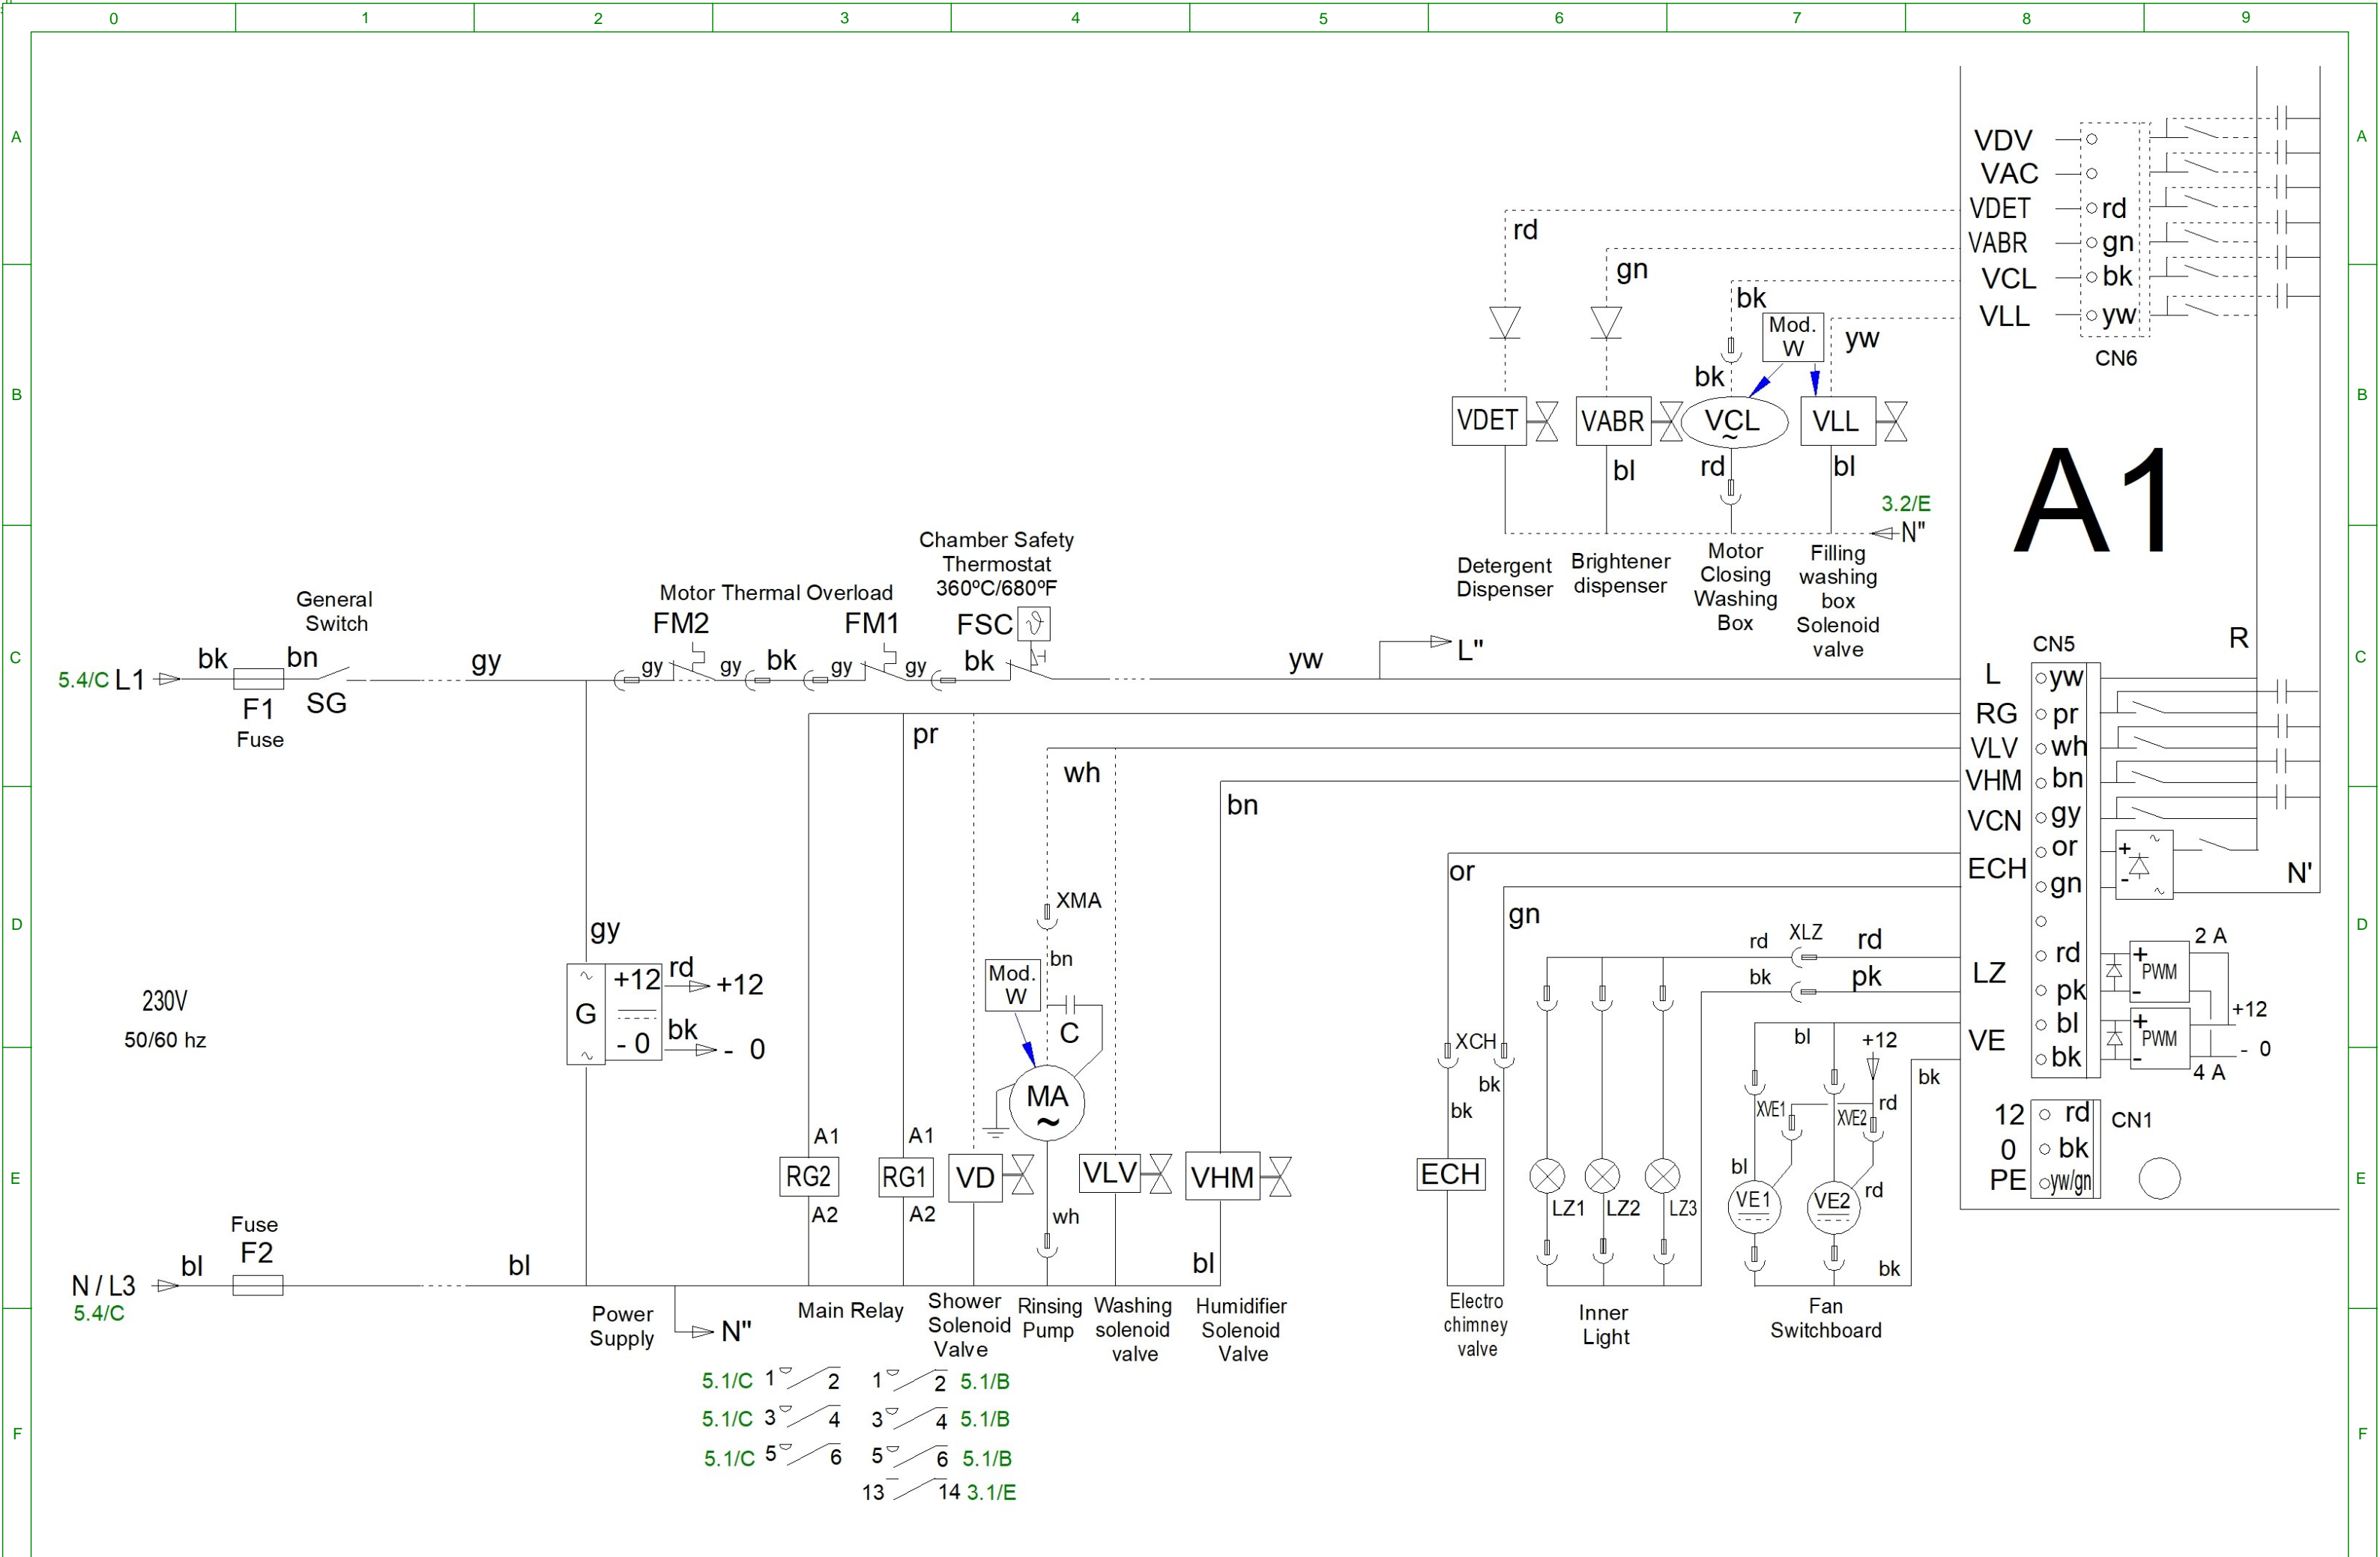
0 1 2 3 4 5 6 7 8 9

A B C D E F

VDV
VAC
VDET rd
VABR gn
VCL bk
VLL yw
CN6

rd
gn
bk
Mod. W
yw
bk
VDET
VABR
VCL
VLL
bl
rd
bl
3.2/E
N"
Detergent Dispenser
Brightener dispenser
Motor Closing Washing Box
Filling washing box Solenoid valve

A1

Chamber Safety Thermostat 360ºC/680ºF
FSC
Motor Thermal Overload
FM2
FM1
General Switch
5.4/C L1
bk
F1
Fuse
bn
SG
gy
gy
gy
bk
gy
gy
bk
yw
L"
CN5
R
L yw
RG pr
VLV wh
VHM bn
VCN gy
or
ECH gn
pr
wh
bn
or
gn
N'
XMA
bn
Mod. W
C
MA
gy
G
+12
- 0
rd
+12
bk
- 0
230V
50/60 hz
rd XLZ rd
bk pk
LZ rd
pk
VE bl
bk
2 A
PWM
+12
- 0
PWM
4 A
bl
+12
bk
XCH
bk
bk
XVE1
XVE2
rd
bl
rd
12 rd
0 bk
PE yw/gn
CN1
A1
A1
RG2
RG1
VD
VLV
VHM
A2
A2
wh
ECH
LZ1
LZ2
LZ3
VE1
VE2
bk
Fuse
F2
N / L3
5.4/C
bl
bl
bl
Power Supply
N"
Main Relay
Shower Solenoid Valve
Rinsing Pump
Washing solenoid valve
Humidifier Solenoid Valve
Electro chimney valve
Inner Light
Fan Switchboard
5.1/C 1 2
5.1/C 3 4
5.1/C 5 6
1 2 5.1/B
3 4 5.1/B
5 6 5.1/B
13 14 3.1/E